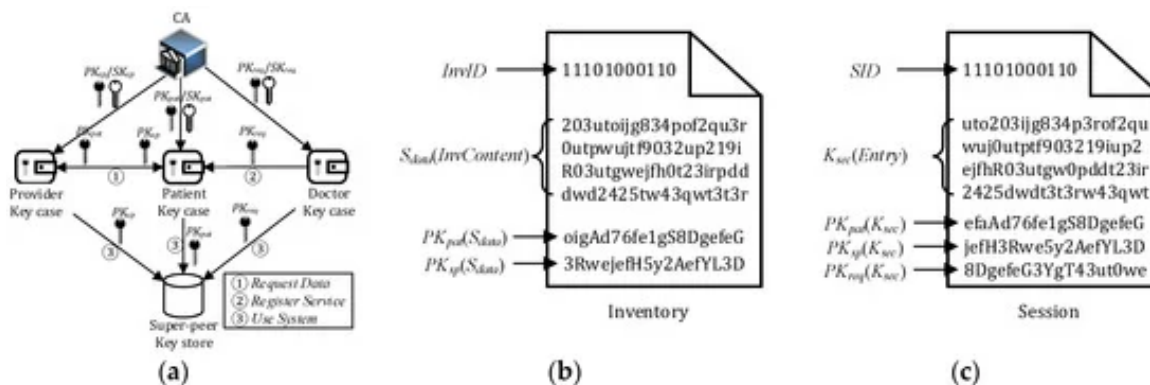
CA

$PK_{sp}/SK_{sp}$

$PK_{req}/SK_{req}$

$PK_{pat}/SK_{pat}$

$PK_{pat}$

$PK_{sp}$

$PK_{req}$

Provider Key case

Patient Key case

Doctor Key case

①

②

$PK_{sp}$

$PK_{req}$

$PK_{pat}$

③

③

③

Super-peer Key store

① Request Data
② Register Service
③ Use System

(a)

InvID

11101000110

203utoijg834pof2qu3r
0utpwujtf9032up219i
R03utgwejfh0t23irpdd
dwd2425tw43qwt3t3r

$S_{data}(InvContent)$

$PK_{pat}(S_{data})$

oigAd76fe1gS8DgefeG

$PK_{sp}(S_{data})$

3RwejefH5y2AefYL3D

Inventory

(b)

SID

11101000110

uto203ijg834p3rof2qu
wuj0utptf903219iup2
ejfhR03utgw0pddt23ir
2425dwdt3t3rw43qwt

$K_{sec}(Entry)$

$PK_{pat}(K_{sec})$

efaAd76fe1gS8DgefeG

$PK_{sp}(K_{sec})$

jefH3Rwe5y2AefYL3D

$PK_{req}(K_{sec})$

8DgefeG3YgT43ut0we

Session

(c)